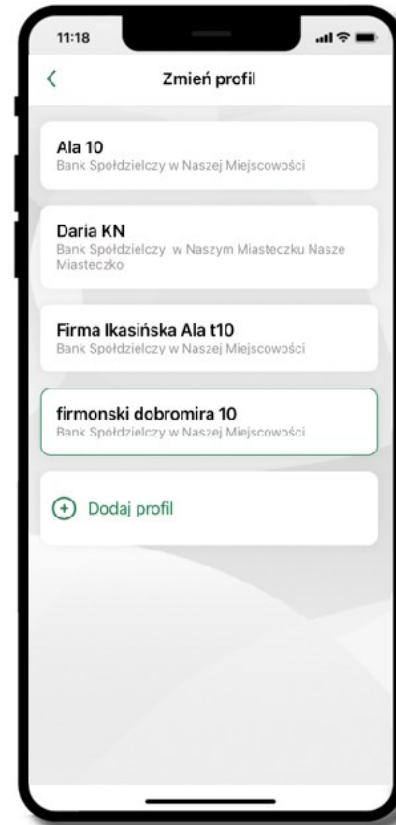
11:18

Zmień profil

Ala 10
Bank Spółdzielczy w Naszej Miejscowości

Daria KN
Bank Spółdzielczy w Naszym Miasteczku Nasze Miasteczko

Firma Ikasińska Ala t10
Bank Spółdzielczy w Naszej Miejscowości

firmonski dobromira 10
Bank Spółdzielczy w Naszej Miejscowości

Dodaj profil